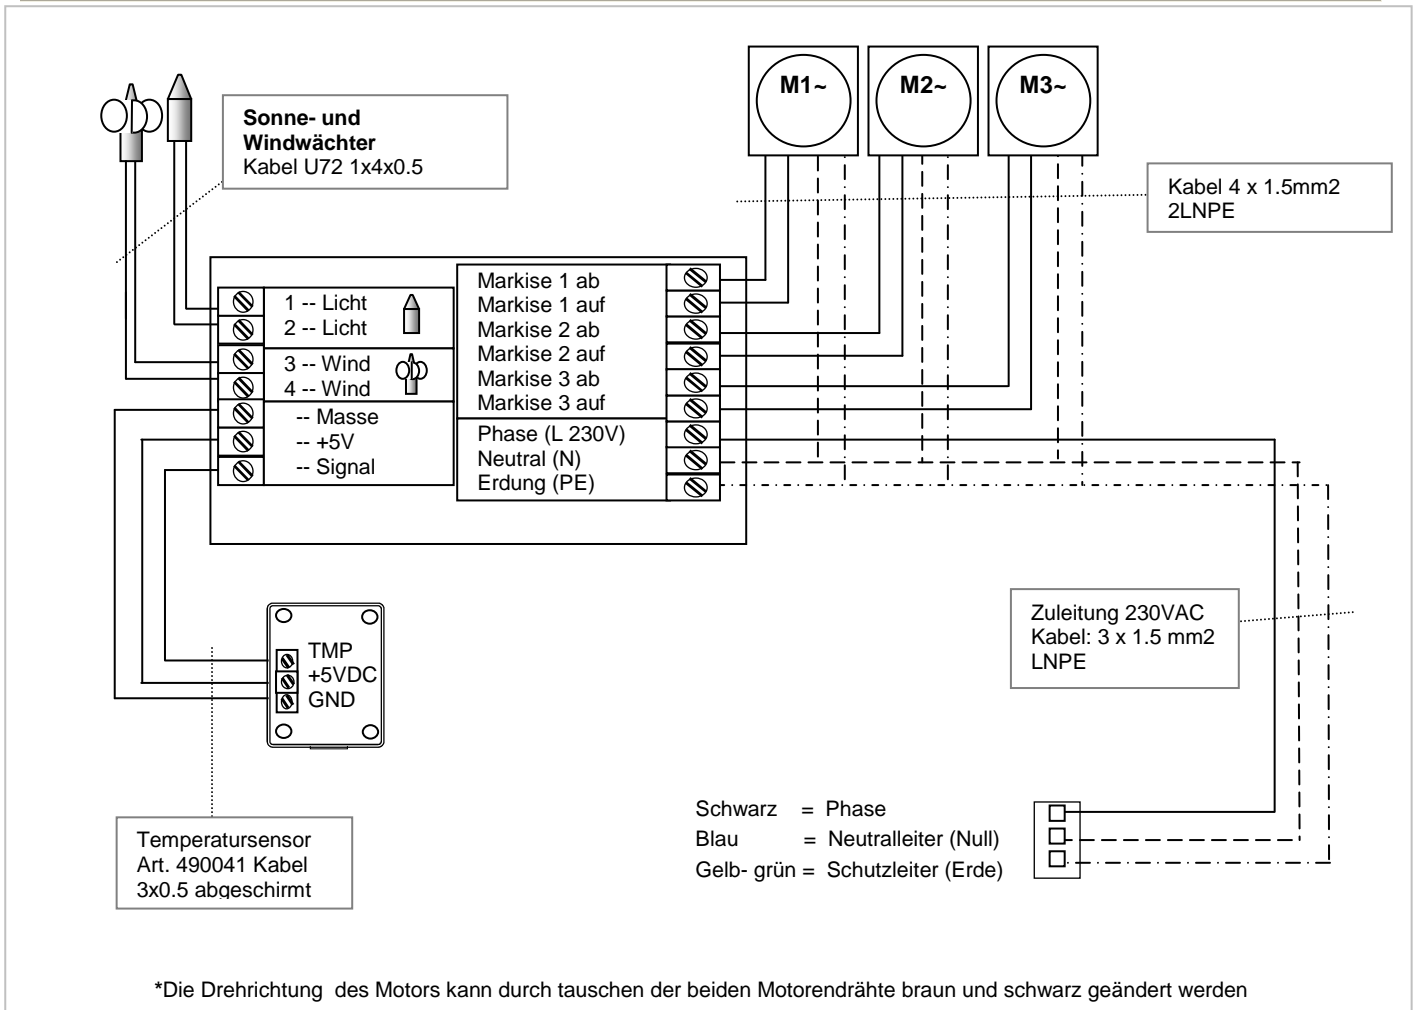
M1~

M2~

M3~

Sonne- und Windwächter
Kabel U72 1x4x0.5

Kabel 4 x 1.5mm2
2LNPE

1 -- Licht
2 -- Licht
3 -- Wind
4 -- Wind
-- Masse
-- +5V
-- Signal

Markise 1 ab
Markise 1 auf
Markise 2 ab
Markise 2 auf
Markise 3 ab
Markise 3 auf
Phase (L 230V)
Neutral (N)
Erdung (PE)

TMP
+5VDC
GND

Zuleitung 230VAC
Kabel: 3 x 1.5 mm2
LNPE

Temperatursensor
Art. 490041 Kabel
3x0.5 abgeschirmt

Schwarz = Phase
Blau = Neutralleiter (Null)
Gelb- grün = Schutzleiter (Erde)

*Die Drehrichtung des Motors kann durch tauschen der beiden Motorendrähte braun und schwarz geändert werden